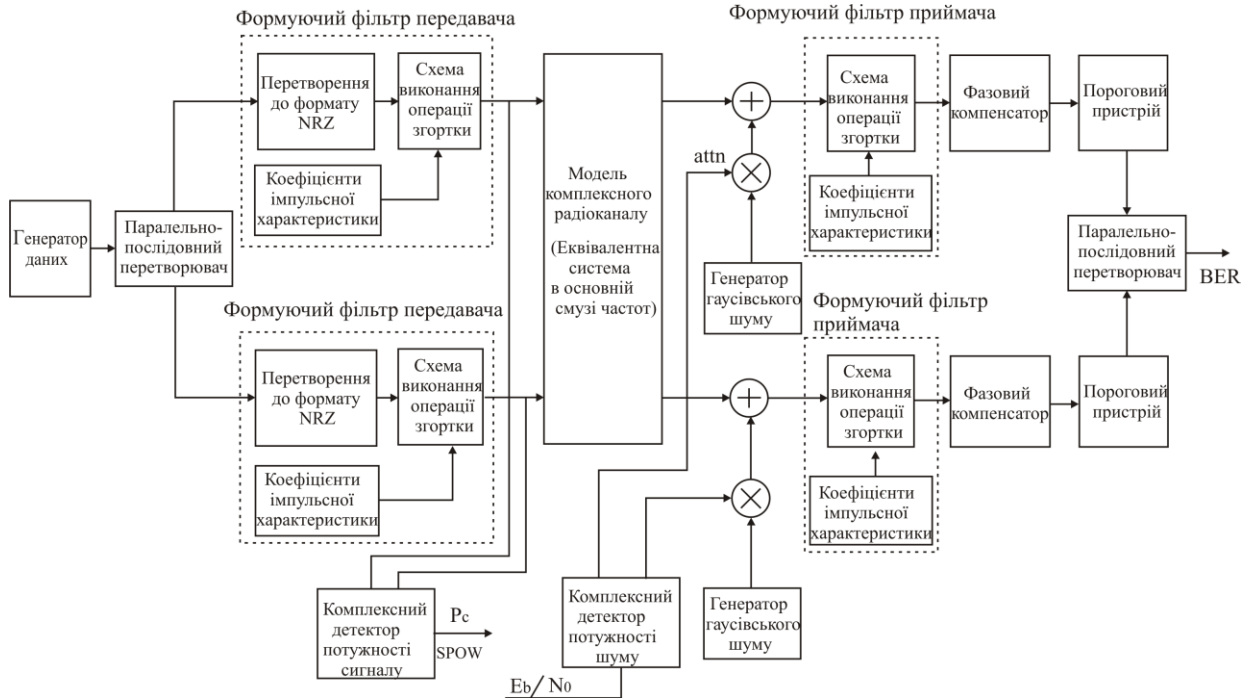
Формуючий фільтр передавача

Перетворення до формату NRZ

Схема виконання операції згортки

Коефіцієнти імпульсної характеристики

Генератор даних

Паралельно-послідовний перетворювач

Формуючий фільтр передавача

Перетворення до формату NRZ

Схема виконання операції згортки

Коефіцієнти імпульсної характеристики

Модель комплексного радіоканалу

(Еквівалентна система в основній смузі частот)

attn

Формуючий фільтр приймача

Схема виконання операції згортки

Коефіцієнти імпульсної характеристики

Фазовий компенсатор

Пороговий пристрій

Паралельно-послідовний перетворювач

BER

Генератор гаусівського шуму

Формуючий фільтр приймача

Схема виконання операції згортки

Коефіцієнти імпульсної характеристики

Фазовий компенсатор

Пороговий пристрій

Генератор гаусівського шуму

Комплексний детектор потужності сигналу

Pc

SPOW

Комплексний детектор потужності шуму

Eb / N0